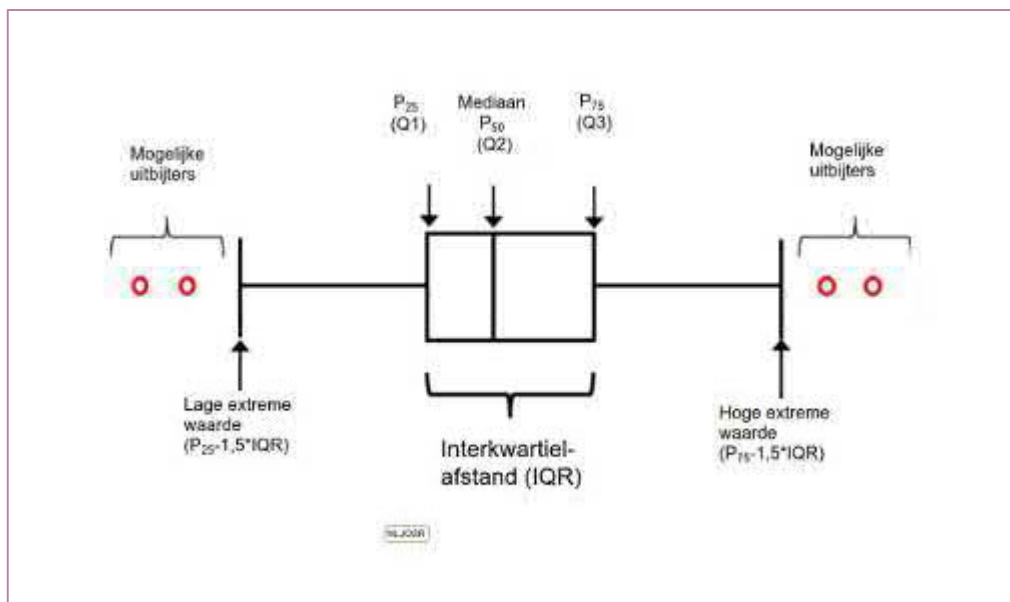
$P_{25}$
(Q1)

Mediaan
$P_{50}$
(Q2)

$P_{75}$
(Q3)

Mogelijke uitbijters

Mogelijke uitbijters

Lage extreme waarde
($P_{25}$-1,5*IQR)

Interkwartiel-afstand (IQR)

Hoge extreme waarde
($P_{75}$-1,5*IQR)

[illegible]